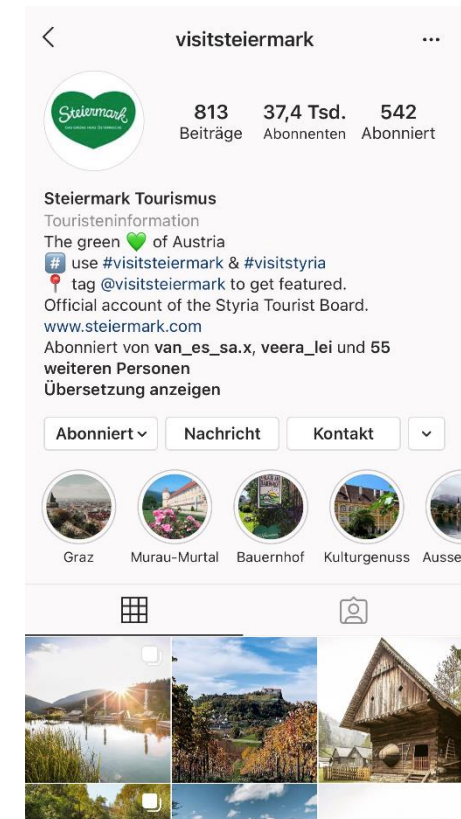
visitsteiermark

Steiermark
DAS GRÜNE HERZ ÖSTERREICHS

813 Beiträge
37,4 Tsd. Abonnenten
542 Abonniert

Steiermark Tourismus
Touristeninformation
The green 💚 of Austria
#️⃣ use #visitsteiermark & #visitstyria
📍 tag @visitsteiermark to get featured.
Official account of the Styria Tourist Board.
www.steiermark.com
Abonniert von van_es_sa.x, veera_lei und 55 weiteren Personen
Übersetzung anzeigen

Abonniert
Nachricht
Kontakt

Graz
Murau-Murtal
Bauernhof
Kulturgenuss
Ausse